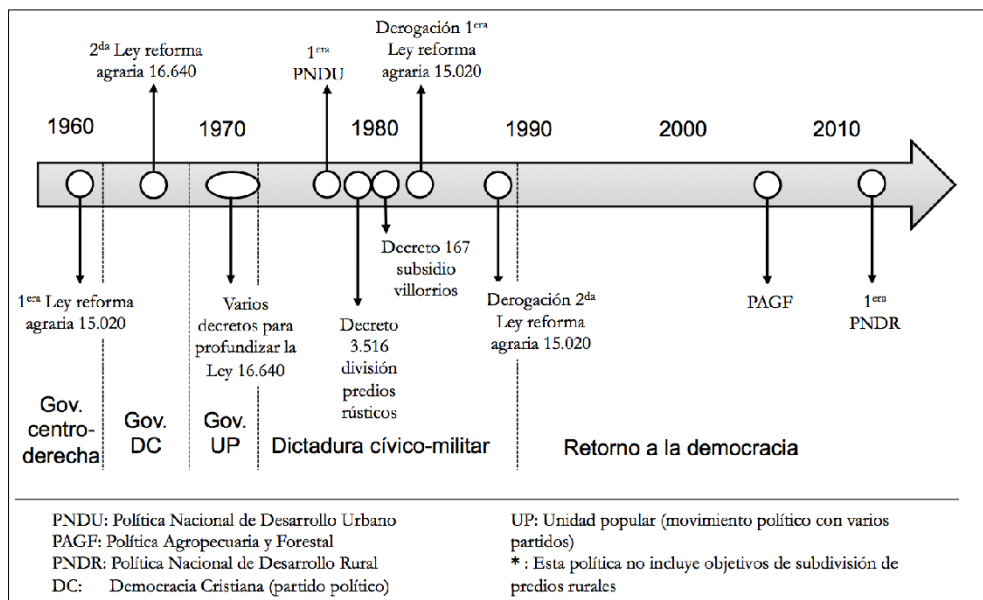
2$^{da}$ Ley reforma agraria 16.640

1$^{era}$ PNDU

Derogación 1$^{era}$ Ley reforma agraria 15.020

1960

1970

1980

1990

2000

2010

1$^{era}$ Ley reforma agraria 15.020

Varios decretos para profundizar la Ley 16.640

Decreto 3.516 división predios rústicos

Decreto 167 subsidio villorrios

Derogación 2$^{da}$ Ley reforma agraria 15.020

PAGF

1$^{era}$ PNDR

Gov. centro-derecha

Gov. DC

Gov. UP

Dictadura cívico-militar

Retorno a la democracia

PNDU: Política Nacional de Desarrollo Urbano
PAGF: Política Agropecuaria y Forestal
PNDR: Política Nacional de Desarrollo Rural
DC: Democracia Cristiana (partido político)

UP: Unidad popular (movimiento político con varios partidos)
* : Esta política no incluye objetivos de subdivisión de predios rurales